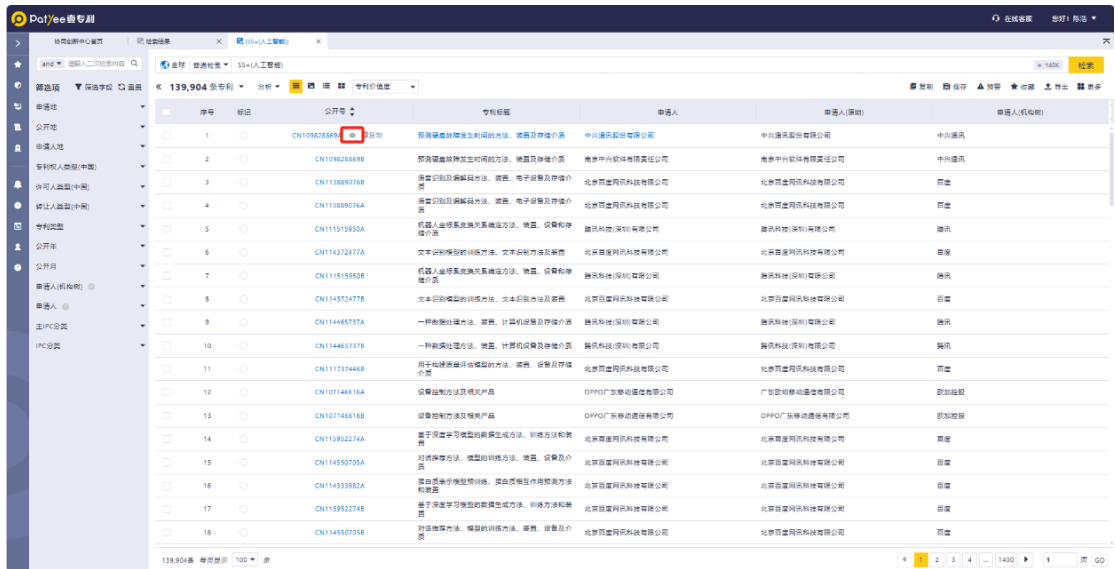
Patyee壹专利

在线客服 您好！陈浩

协同创新中心首页 检索结果 SS=(人工智能)

全球 普通检索 SS=(人工智能) + 140K 检索

and 请输入二次检索内容

筛选项 保存字段 重置

《 139,904 条专利 分析 专利价值度

复制 保存 预警 收藏 导出 更多

申请地
公开年
申请人地
专利权人类型(中国)
许可人类型(中国)
转让人类型(中国)
专利类型
公开年
公开月
申请人(机构树)
申请人
主IPC分类
IPC分类

| | 序号 | 标记 | 公开号 | 专利标题 | 申请人 | 申请人(原始) | 申请人(机构树) |
|---|---|---|---|---|---|---|---|
| | 1 | | CN109828869A 同族 | 预测硬盘故障发生时间的方法、装置及存储介质 | 中兴通讯股份有限公司 | 中兴通讯股份有限公司 | 中兴通讯 |
| | 2 | | CN109828869B | 预测硬盘故障发生时间的方法、装置及存储介质 | 南京中兴软件有限责任公司 | 南京中兴软件有限责任公司 | 中兴通讯 |
| | 3 | | CN113889076B | 语音识别及编解码方法、装置、电子设备及存储介质 | 北京百度网讯科技有限公司 | 北京百度网讯科技有限公司 | 百度 |
| | 4 | | CN113889076A | 语音识别及编解码方法、装置、电子设备及存储介质 | 北京百度网讯科技有限公司 | 北京百度网讯科技有限公司 | 百度 |
| | 5 | | CN111515950A | 机器人坐标系变换关系确定方法、装置、设备和存储介质 | 腾讯科技(深圳)有限公司 | 腾讯科技(深圳)有限公司 | 腾讯 |
| | 6 | | CN114372477A | 文本识别模型的训练方法、文本识别方法及装置 | 北京百度网讯科技有限公司 | 北京百度网讯科技有限公司 | 百度 |
| | 7 | | CN111515950B | 机器人坐标系变换关系确定方法、装置、设备和存储介质 | 腾讯科技(深圳)有限公司 | 腾讯科技(深圳)有限公司 | 腾讯 |
| | 8 | | CN114372477B | 文本识别模型的训练方法、文本识别方法及装置 | 北京百度网讯科技有限公司 | 北京百度网讯科技有限公司 | 百度 |
| | 9 | | CN114465737A | 一种数据处理方法、装置、计算机设备及存储介质 | 腾讯科技(深圳)有限公司 | 腾讯科技(深圳)有限公司 | 腾讯 |
| | 10 | | CN114465737B | 一种数据处理方法、装置、计算机设备及存储介质 | 腾讯科技(深圳)有限公司 | 腾讯科技(深圳)有限公司 | 腾讯 |
| | 11 | | CN111737446B | 用于构建质量评估模型的方法、装置、设备及存储介质 | 北京百度网讯科技有限公司 | 北京百度网讯科技有限公司 | 百度 |
| | 12 | | CN107146616A | 设备控制方法及相关产品 | OPPO广东移动通信有限公司 | 广东欧珀移动通信有限公司 | 欧加控股 |
| | 13 | | CN107146616B | 设备控制方法及相关产品 | OPPO广东移动通信有限公司 | OPPO广东移动通信有限公司 | 欧加控股 |
| | 14 | | CN115952274A | 基于深度学习模型的数据生成方法、训练方法和装置 | 北京百度网讯科技有限公司 | 北京百度网讯科技有限公司 | 百度 |
| | 15 | | CN114550705A | 对话推荐方法、模型的训练方法、装置、设备及介质 | 北京百度网讯科技有限公司 | 北京百度网讯科技有限公司 | 百度 |
| | 16 | | CN114333982A | 蛋白质表示模型预训练、蛋白质相互作用预测方法和装置 | 北京百度网讯科技有限公司 | 北京百度网讯科技有限公司 | 百度 |
| | 17 | | CN115952274B | 基于深度学习模型的数据生成方法、训练方法和装置 | 北京百度网讯科技有限公司 | 北京百度网讯科技有限公司 | 百度 |
| | 18 | | CN114550705B | 对话推荐方法、模型的训练方法、装置、设备及介质 | 北京百度网讯科技有限公司 | 北京百度网讯科技有限公司 | 百度 |

139,904条 每页显示 100 条

1 2 3 4 ... 1400 1 页 GO